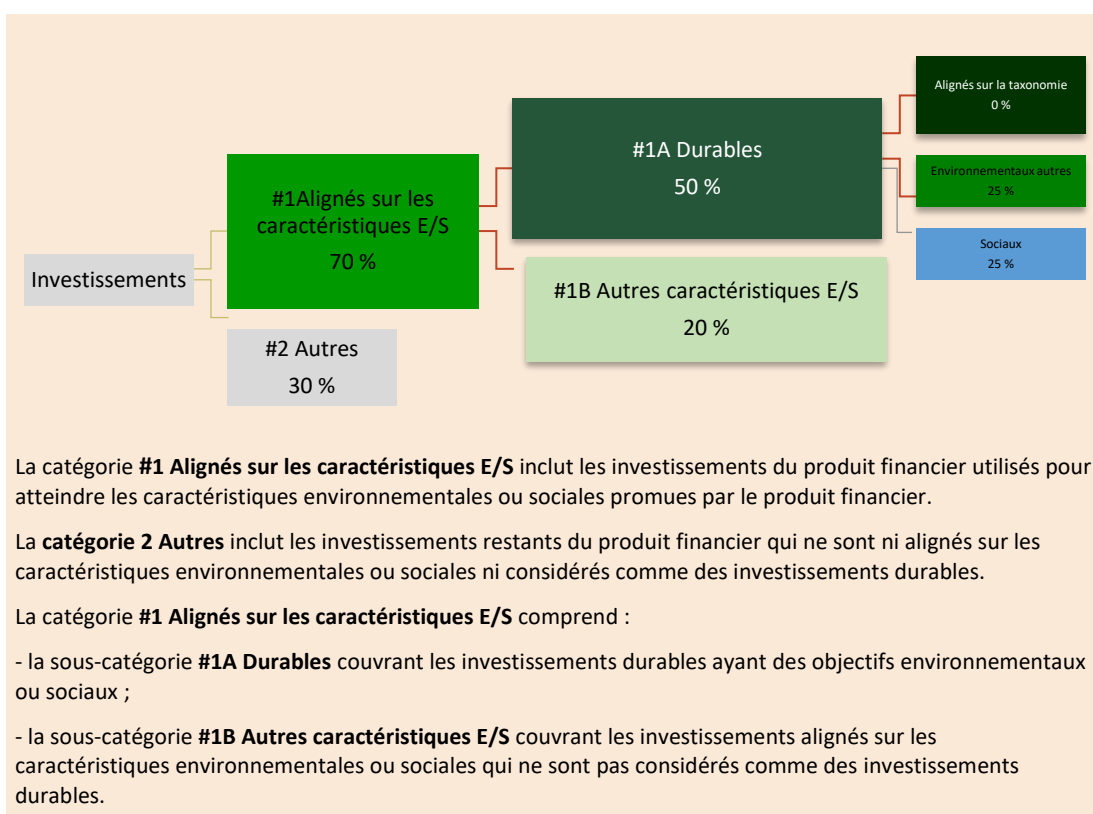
Investissements

#1Alignés sur les caractéristiques E/S
70 %

#2 Autres
30 %

#1A Durables
50 %

#1B Autres caractéristiques E/S
20 %

Alignés sur la taxonomie
0 %

Environnementaux autres
25 %

Sociaux
25 %

La catégorie **#1 Alignés sur les caractéristiques E/S** inclut les investissements du produit financier utilisés pour atteindre les caractéristiques environnementales ou sociales promues par le produit financier.

La **catégorie 2 Autres** inclut les investissements restants du produit financier qui ne sont ni alignés sur les caractéristiques environnementales ou sociales ni considérés comme des investissements durables.

La catégorie **#1 Alignés sur les caractéristiques E/S** comprend :

- la sous-catégorie **#1A Durables** couvrant les investissements durables ayant des objectifs environnementaux ou sociaux ;

- la sous-catégorie **#1B Autres caractéristiques E/S** couvrant les investissements alignés sur les caractéristiques environnementales ou sociales qui ne sont pas considérés comme des investissements durables.